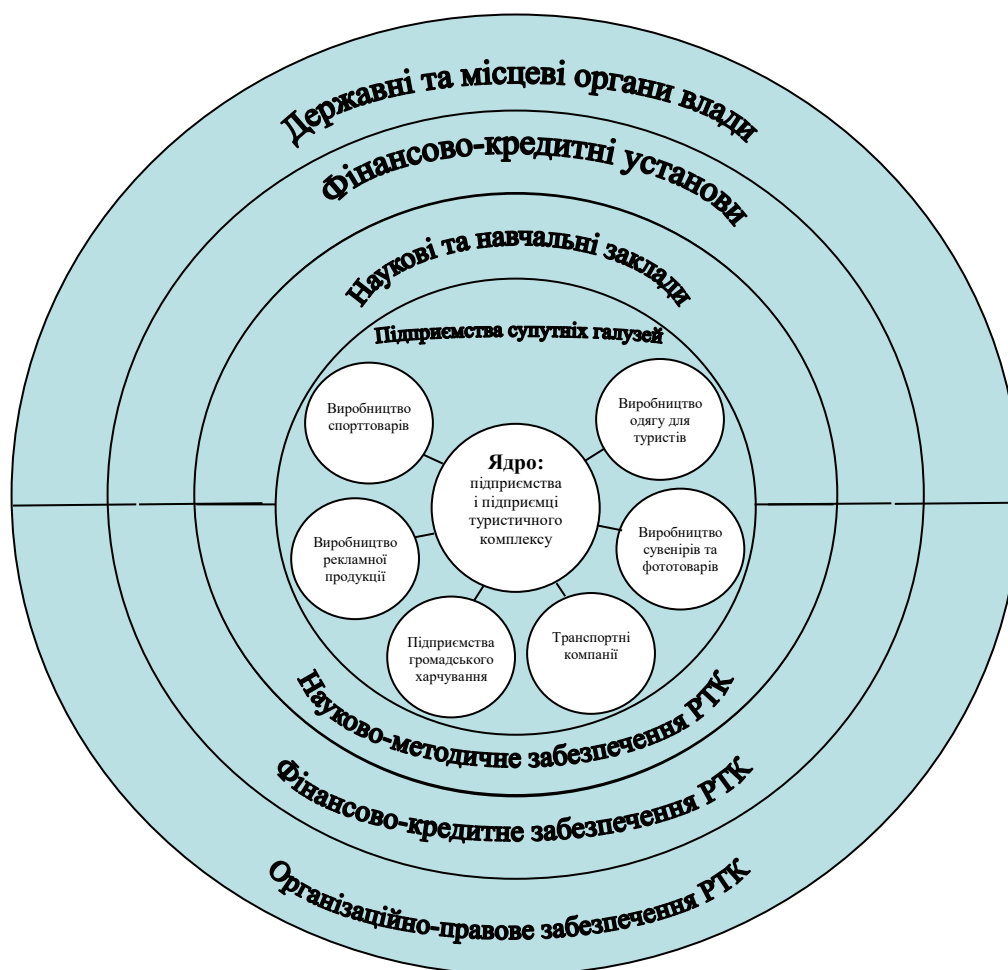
Державні та місцеві органи влади

Фінансово-кредитні установи

Наукові та навчальні заклади

Підприємства супутніх галузей

Виробництво спорттоварів

Виробництво одягу для туристів

Ядро: підприємства і підприємці туристичного комплексу

Виробництво рекламної продукції

Виробництво сувенірів та фототоварів

Підприємства громадського харчування

Транспортні компанії

Науково-методичне забезпечення РТК

Фінансово-кредитне забезпечення РТК

Організаційно-правове забезпечення РТК